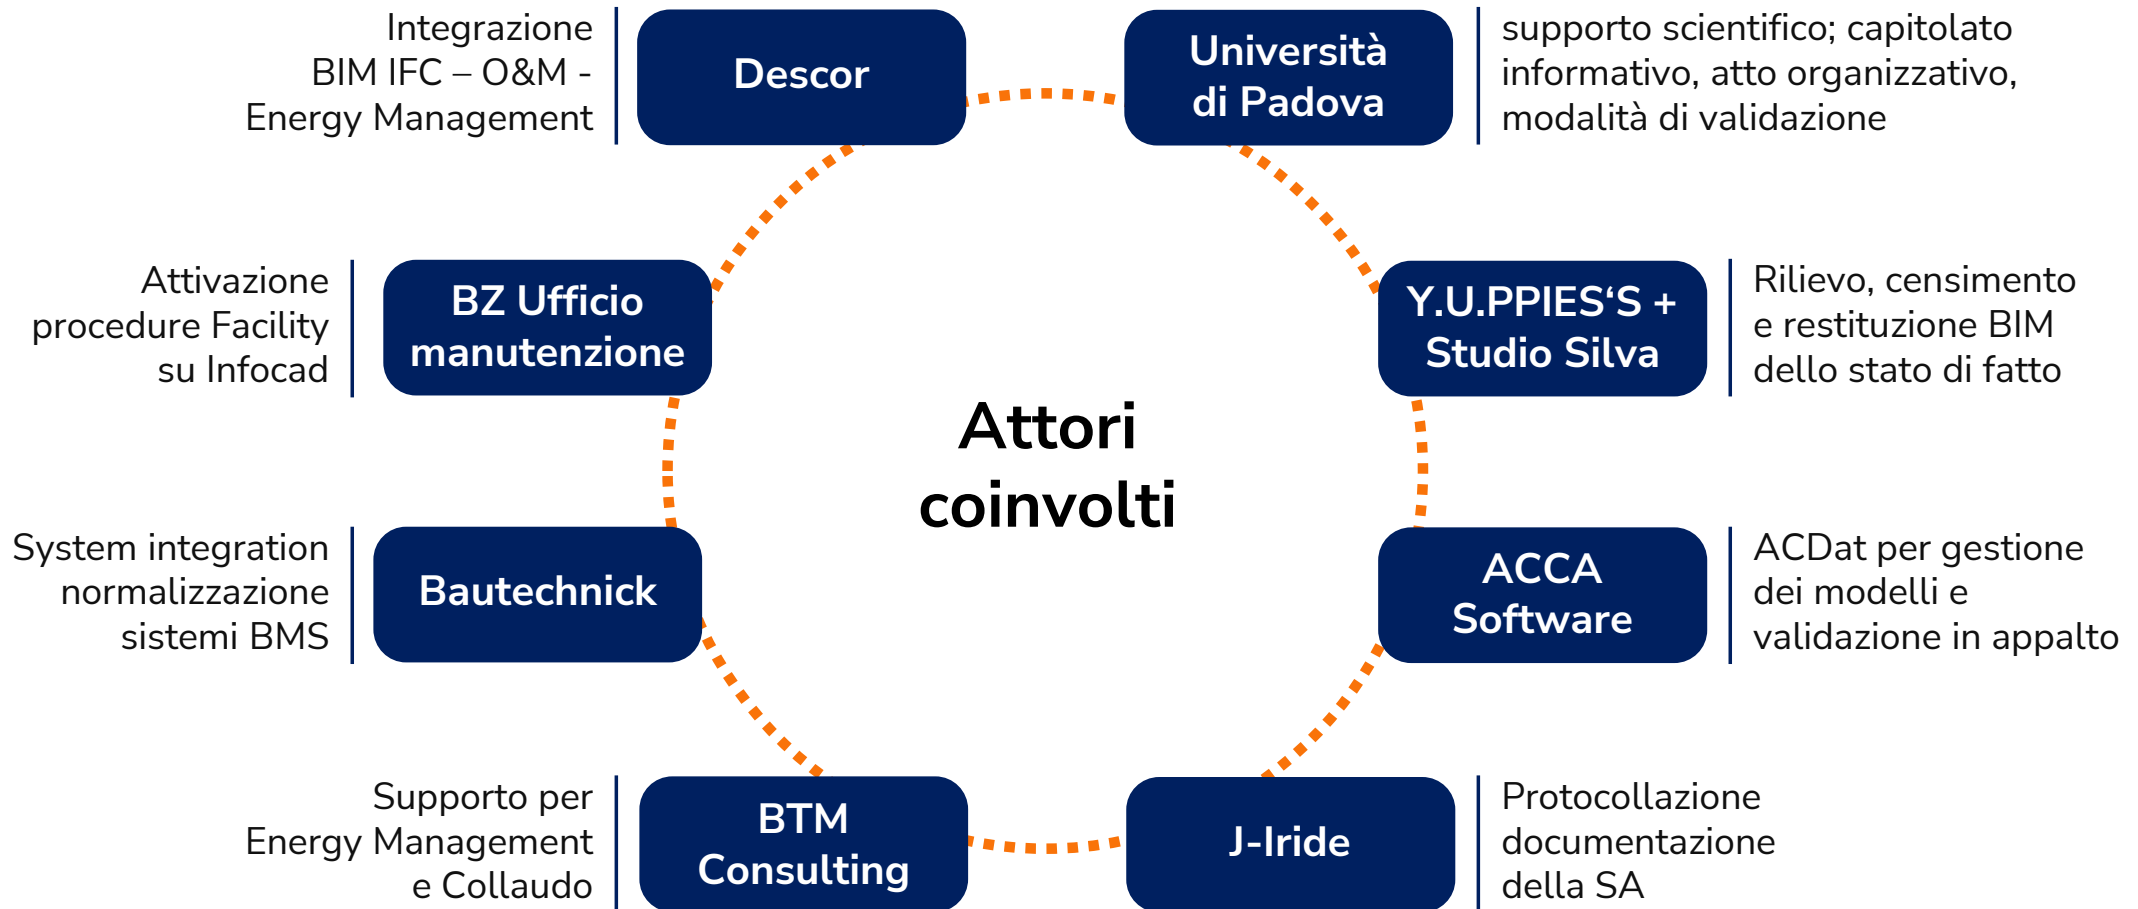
Integrazione BIM IFC – O&M - Energy Management

Descor

Università di Padova

supporto scientifico; capitolato informativo, atto organizzativo, modalità di validazione

Attivazione procedure Facility su Infocad

BZ Ufficio manutenzione

Y.U.PPIES‘S + Studio Silva

Rilievo, censimento e restituzione BIM dello stato di fatto

Attori coinvolti

System integration normalizzazione sistemi BMS

Bautechnick

ACCA Software

ACDat per gestione dei modelli e validazione in appalto

Supporto per Energy Management e Collaudo

BTM Consulting

J-Iride

Protocollazione documentazione della SA